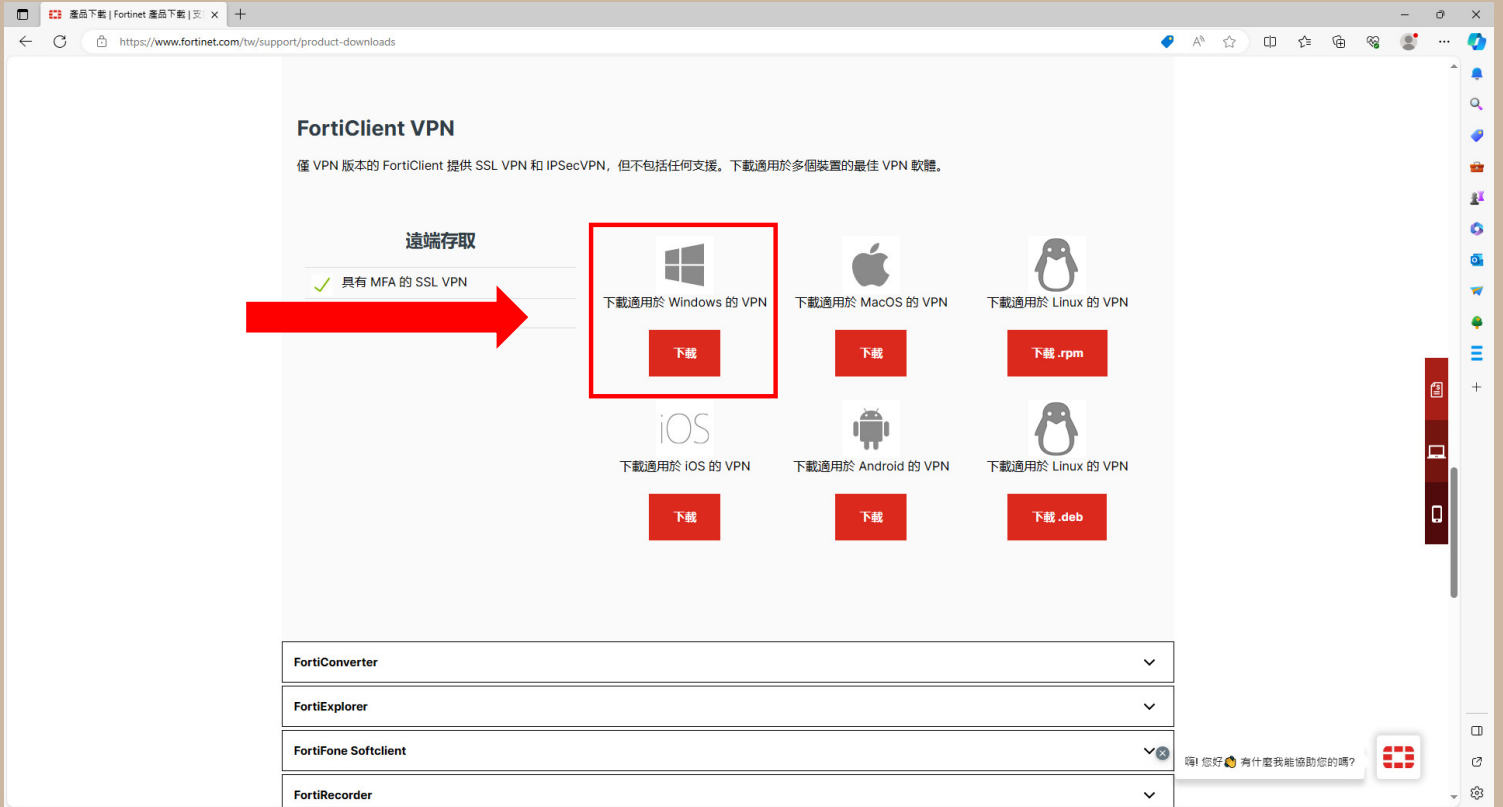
產品下載 | Fortinet 產品下載 | 支

https://www.fortinet.com/tw/support/product-downloads

FortiClient VPN

僅 VPN 版本的 FortiClient 提供 SSL VPN 和 IPSecVPN，但不包括任何支援。下載適用於多個裝置的最佳 VPN 軟體。

遠端存取

具有 MFA 的 SSL VPN

下載適用於 Windows 的 VPN

下載

下載適用於 MacOS 的 VPN

下載

下載適用於 Linux 的 VPN

下載 .rpm

iOS

下載適用於 iOS 的 VPN

下載

下載適用於 Android 的 VPN

下載

下載適用於 Linux 的 VPN

下載 .deb

FortiConverter

FortiExplorer

FortiFone Softclient

FortiRecorder

嗨! 您好 有什麼我能協助您的嗎?